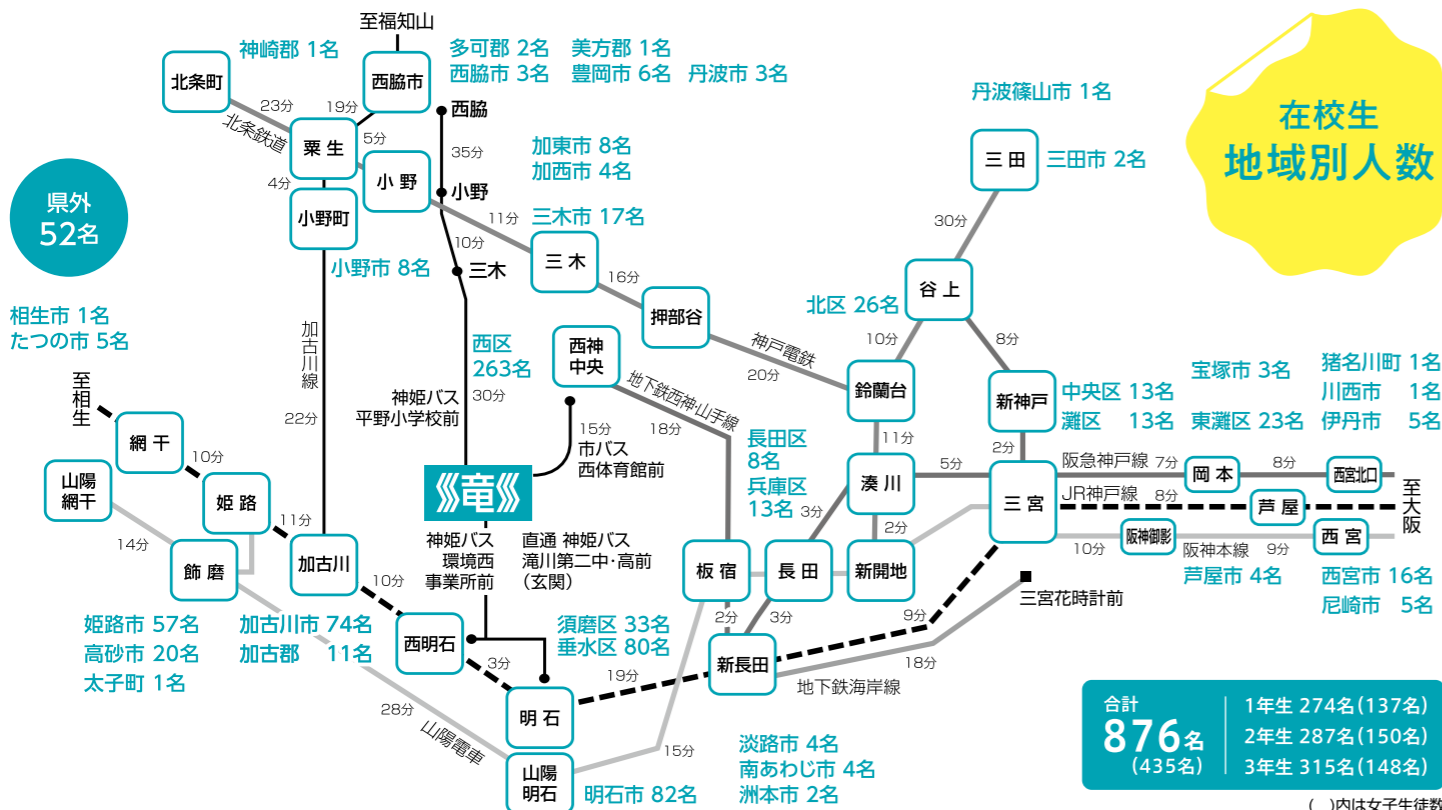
在校生
地域別人数

県外
52名

至福知山
北条町
神崎郡 1名
西脇市
多可郡 2名 美方郡 1名
西脇市 3名 豊岡市 6名 丹波市 3名
23分
19分
西脇
北条鉄道
粟生
5分
35分
小野
4分
小野
小野町
加東市 8名
加西市 4名
11分
三木市 17名
10分
三木
三木
小野市 8名
16分
押部谷
丹波篠山市 1名
三田
三田市 2名
30分
谷上
北区 26名
8分
10分
神戸電鉄
20分
鈴蘭台
11分
新神戸
中央区 13名
灘区 13名
宝塚市 3名
東灘区 23名
猪名川町 1名
川西市 1名
伊丹市 5名
相生市 1名
たつの市 5名
至相生
網干
10分
山陽網干
姫路
14分
飾磨
姫路市 57名
高砂市 20名
太子町 1名
加古川線
22分
11分
加古川
加古川市 74名
加古郡 11名
10分
西明石
28分
山陽電車
西区
263名
30分
神姫バス
平野小学校前
竜
神姫バス
環境西
事業所前
直通 神姫バス
滝川第二中・高前
(玄関)
3分
明石
山陽明石
明石市 82名
西神中央
地下鉄西神・山手線
18分
15分
市バス
西体育館前
須磨区 33名
垂水区 80名
19分
長田区
8名
兵庫区
13名
板宿
3分
長田
2分
3分
新長田
湊川
2分
新開地
5分
三宮
2分
阪急神戸線 7分
岡本
8分
西宮北口
至大阪
JR神戸線 8分
芦屋
阪神御影
10分
阪神本線 9分
西宮
芦屋市 4名
西宮市 16名
尼崎市 5名
9分
三宮花時計前
18分
地下鉄海岸線
15分
淡路市 4名
南あわじ市 4名
洲本市 2名

合計
876名
(435名)
1年生 274名(137名)
2年生 287名(150名)
3年生 315名(148名)
( )内は女子生徒数